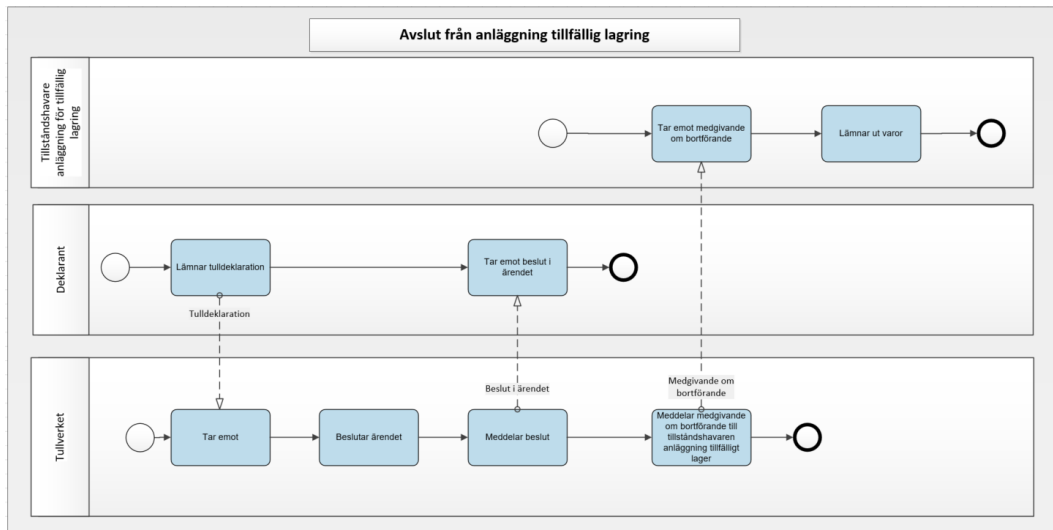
Avslut från anläggning tillfällig lagring

Tillståndshavare anläggning för tillfällig lagring

Tar emot medgivande om bortförande

Lämnar ut varor

Deklarant

Lämnar tulldeklaration

Tulldeklaration

Tar emot beslut i ärendet

Tullverket

Beslut i ärendet

Medgivande om bortförande

Tar emot

Beslutar ärendet

Meddelar beslut

Meddelar medgivande om bortförande till tillståndshavaren anläggning tillfälligt lager